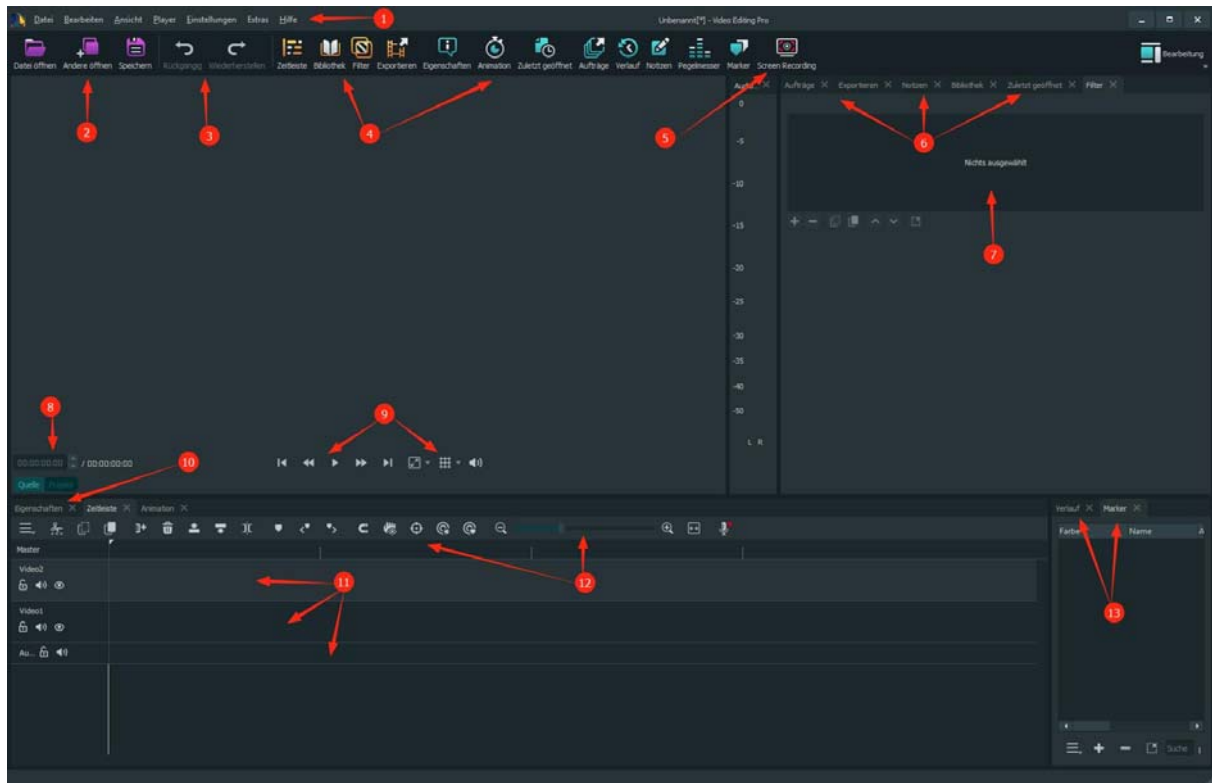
Datei Bearbeiten Ansicht Player Einstellungen Extras Hilfe 1

Unbenannt[*] - Video Editing Pro

Datei öffnen Andere öffnen Speichern Rückgängig Wiederherstellen Zeitleiste Bibliothek Filter Exportieren Eigenschaften Animation Zuletzt geöffnet Aufträge Verlauf Notizen Pegelmesser Marker Screen Recording

Bearbeitung

2 3 4 5

Audio 0 -5 -10 -15 -20 -25 -30 -35 -40 -50 L R

Aufträge Exportieren Notizen Bibliothek Zuletzt geöffnet Filter

6

Nichts ausgewählt

7

8 9 10

00:00:00:00 / 00:00:00:00

Quelle Projekt

Eigenschaften Zeitleiste Animation

Master

Video2

Video1

Au...

11 12

Verlauf Marker

Farbe Name

13

Suche